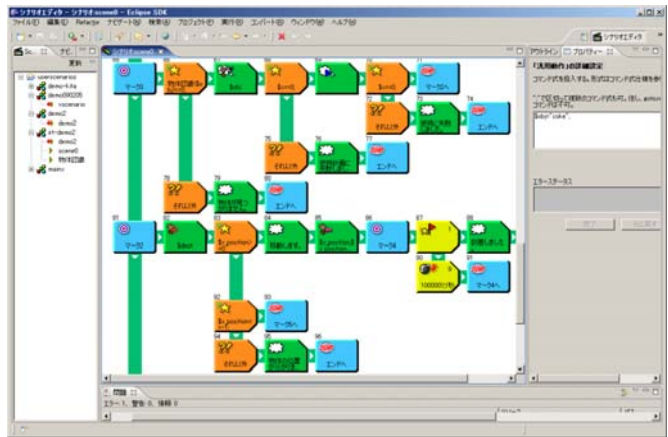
シナリオエディター - シナリオ:scene0 - Eclipse SDK

ファイル(F) 編集(E) Refactor ナビゲート(N) 検索(A) プロジェクト(P) 実行(R) エバート(B) ウィンドウ(W) ヘルプ(H)

シナリオエディタ

Sc... ナビ... 

更新

userscenarios
demo-kita
demo090205
scenario
demo2
demo2
pt-demo2
demo2
scene0
物体認識
main

シナリオ:scene0

マーカ1
物体認識を
$obj
$cond
マーカへ
それ以外
エンドへ
それ以外
エンドへ
それ以外
エンドへ
マーカ2
$obst
$r_position
移動します。
$r_position
マーカ4
認識しました
1000000ミリ秒
マーカへ
マーカへ
それ以外
エンドへ

アウトライン プロパティー

「汎用動作」の詳細設定
コマンド式を投入する。形式はコマンド式仕様を参照
$obj="coke";

エラーステータス

問題
エラー: 0、警告: 0、情報: 0